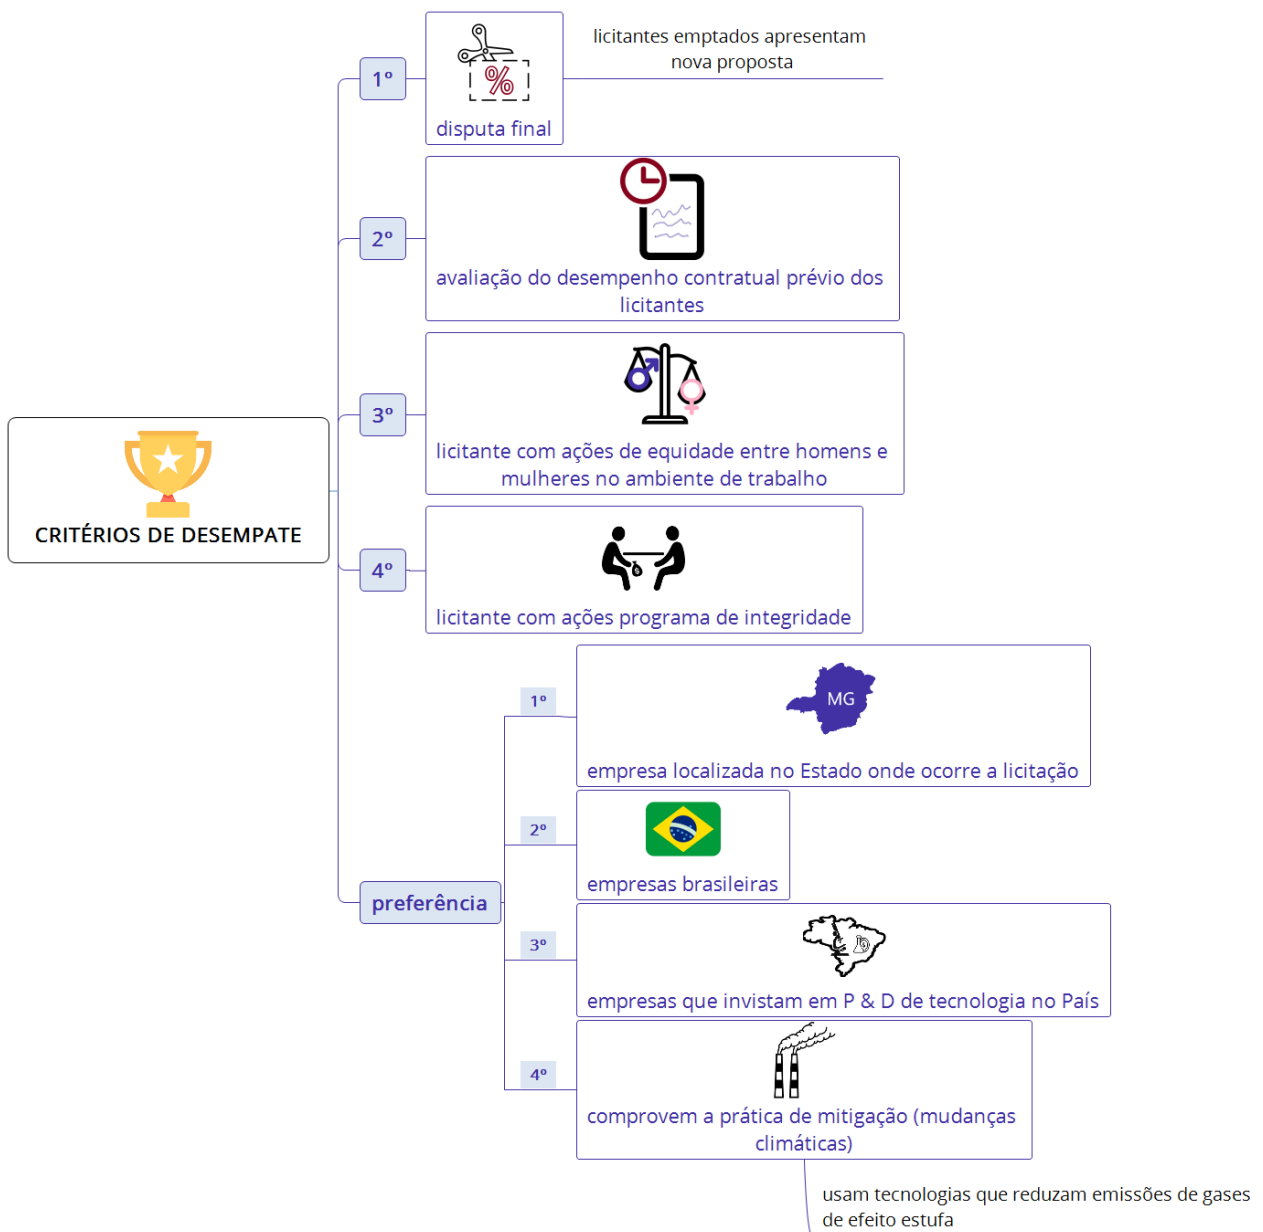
CRITÉRIOS DE DESEMPATE

1º
%
disputa final
licitantes emptados apresentam nova proposta

2º
avaliação do desempenho contratual prévio dos licitantes

3º
licitante com ações de equidade entre homens e mulheres no ambiente de trabalho

4º
licitante com ações programa de integridade

preferência

1º
MG
empresa localizada no Estado onde ocorre a licitação

2º
empresas brasileiras

3º
empresas que invistam em P & D de tecnologia no País

4º
comprovem a prática de mitigação (mudanças climáticas)
usam tecnologias que reduzam emissões de gases de efeito estufa